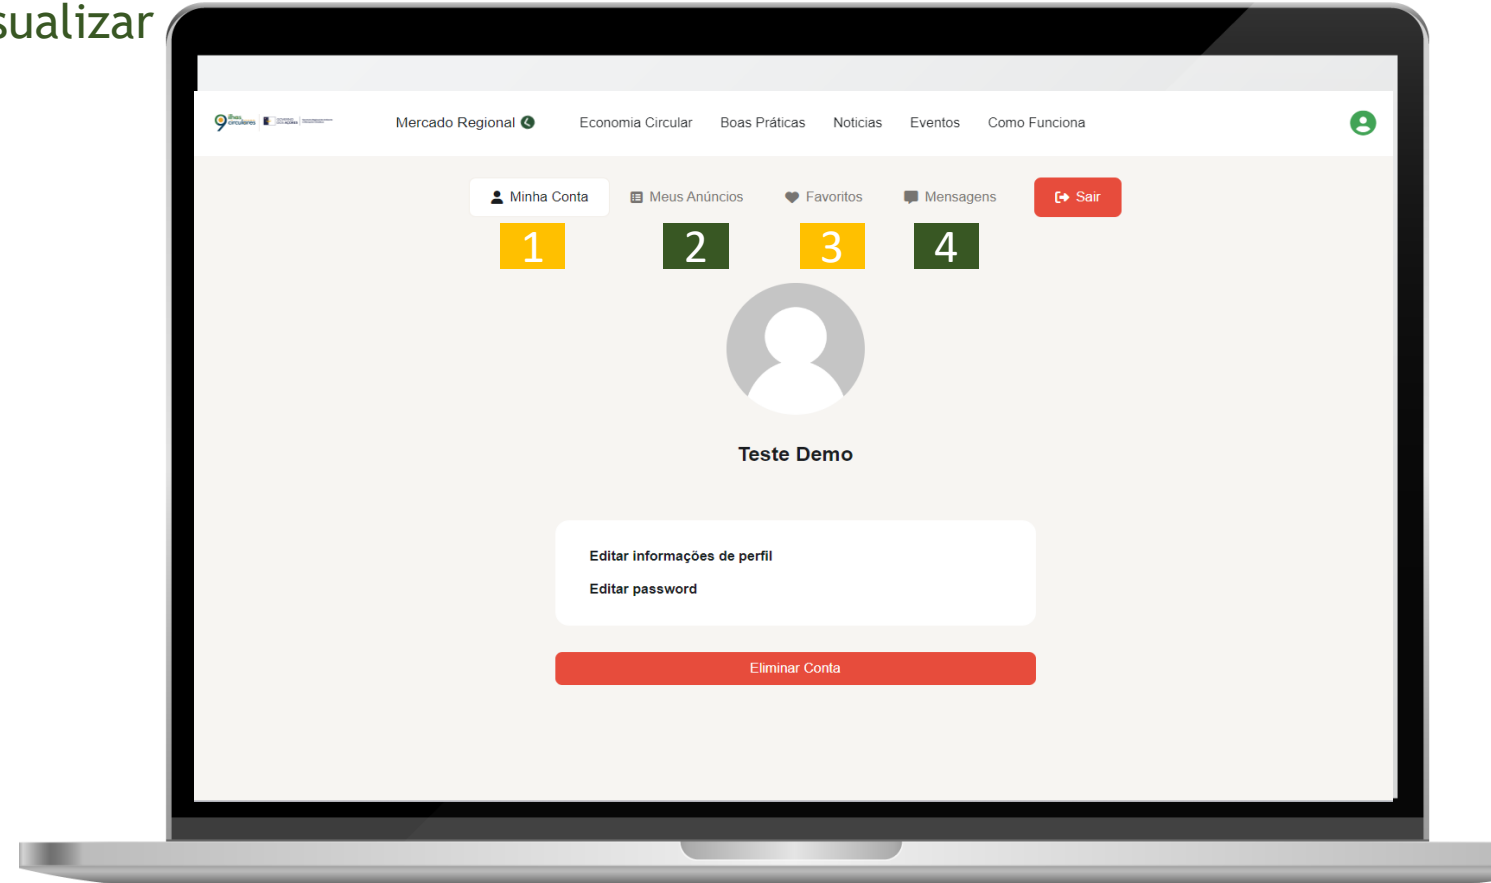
sualizar

9 ilhas circulares

Mercado Regional

Economia Circular

Boas Práticas

Noticias

Eventos

Como Funciona

Minha Conta

Meus Anúncios

Favoritos

Mensagens

Sair

1

2

3

4

Teste Demo

Editar informações de perfil

Editar password

Eliminar Conta